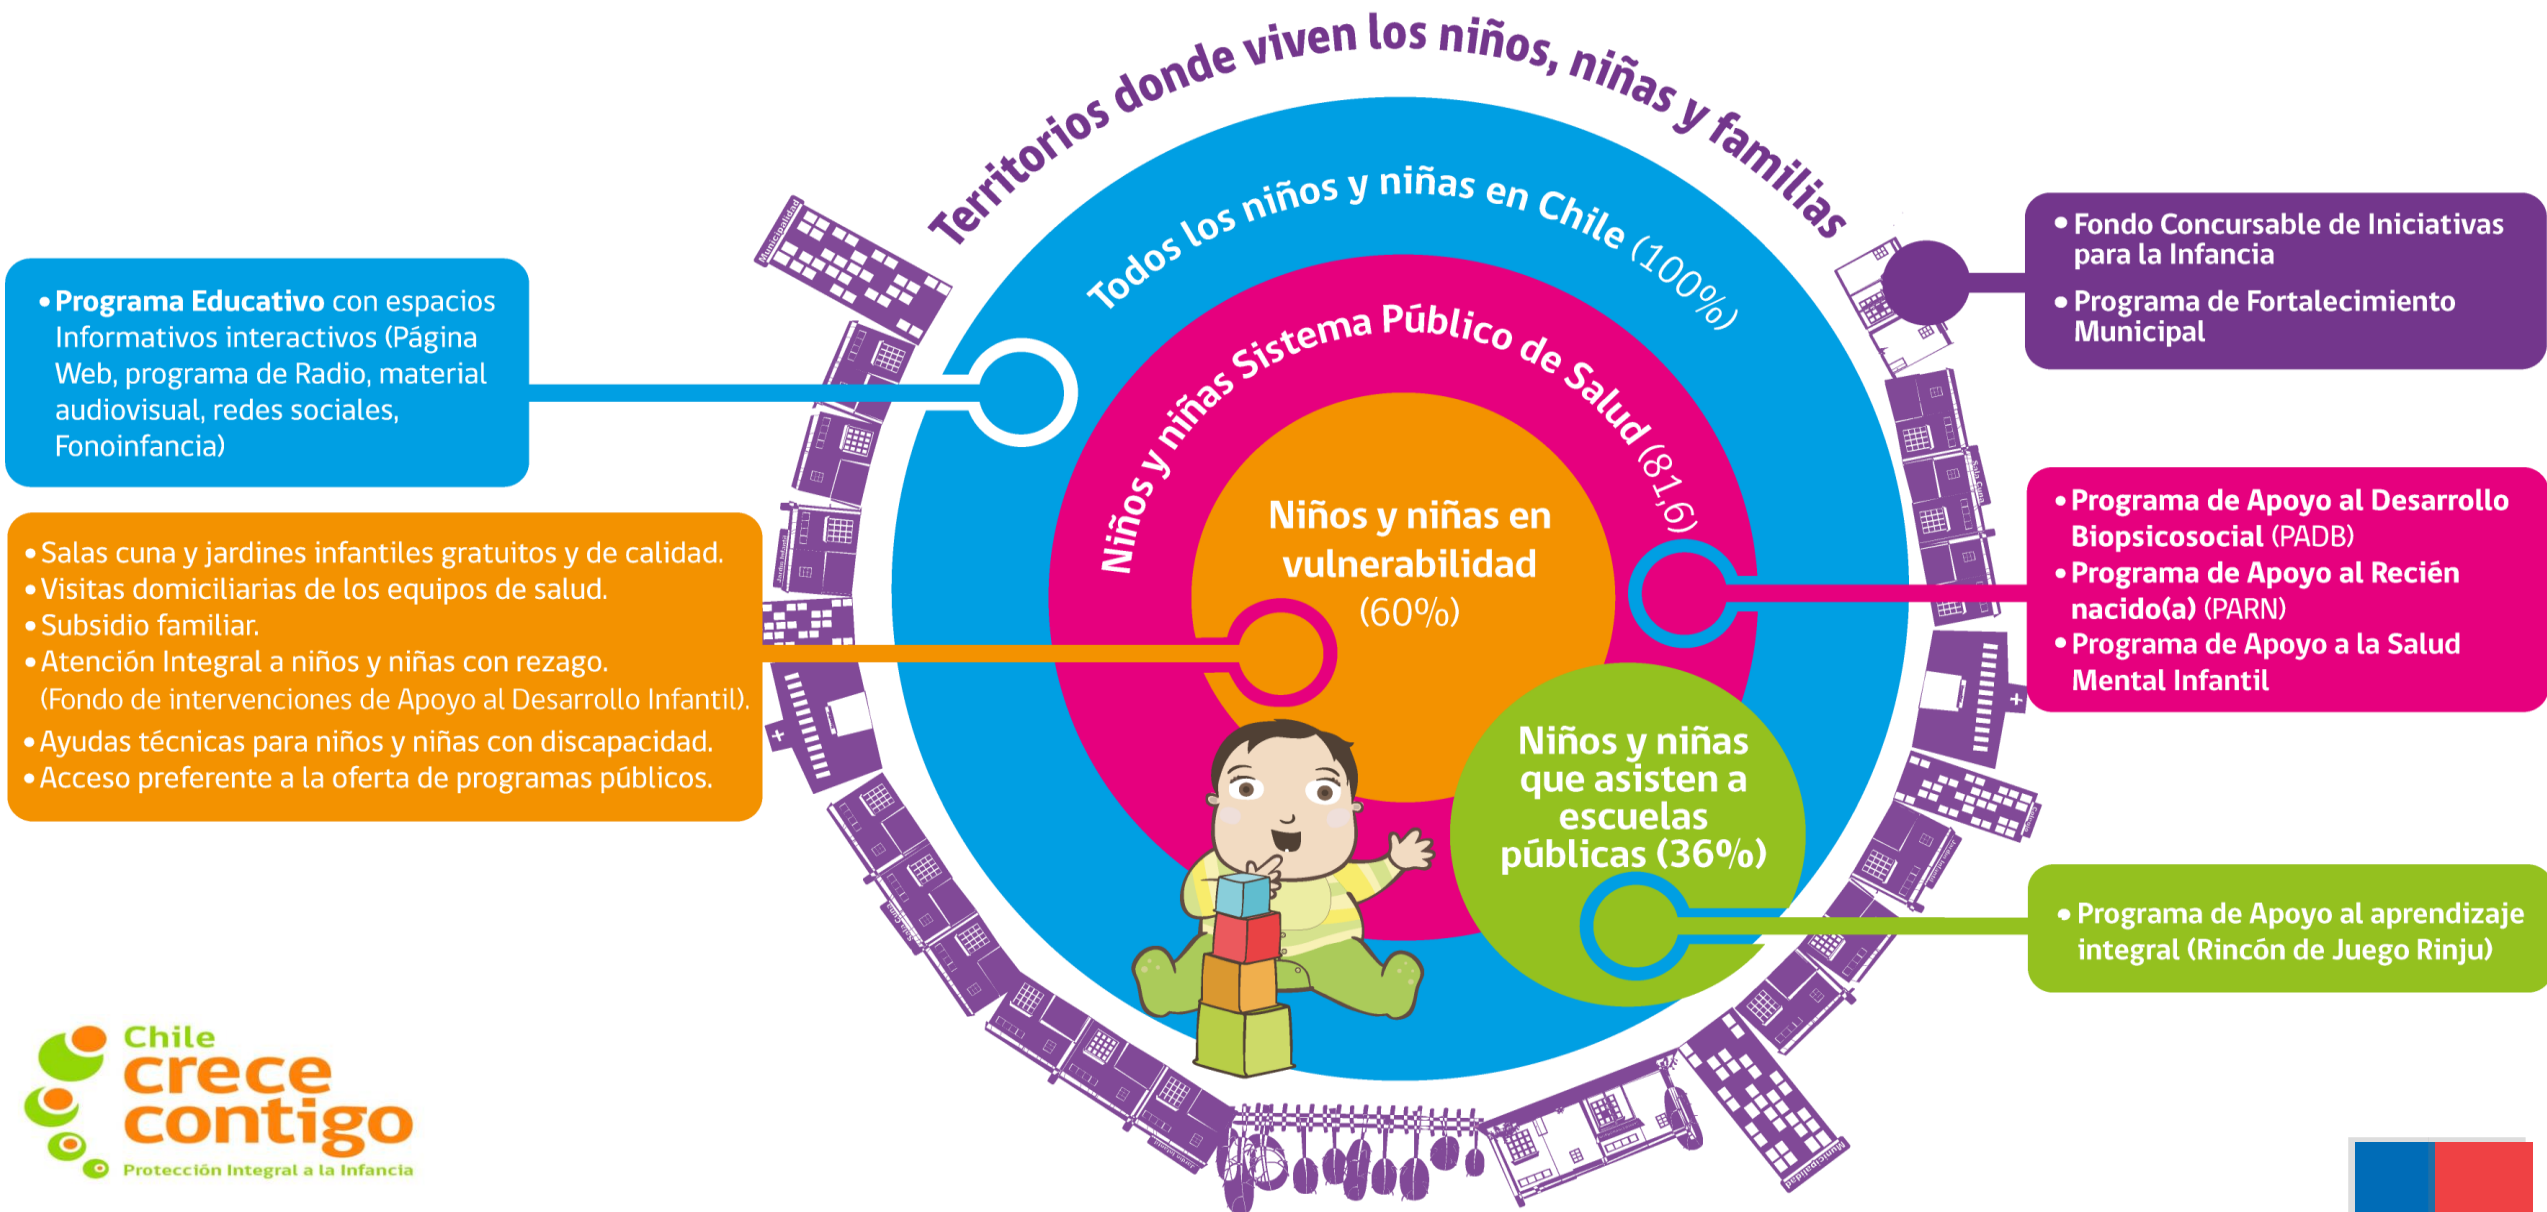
Territorios donde viven los niños, niñas y familias

Todos los niños y niñas en Chile (100%)

Niños y niñas Sistema Público de Salud (81,6)

Niños y niñas en vulnerabilidad (60%)

Niños y niñas que asisten a escuelas públicas (36%)

• Programa Educativo con espacios Informativos interactivos (Página Web, programa de Radio, material audiovisual, redes sociales, Fonoinfancia)

• Salas cuna y jardines infantiles gratuitos y de calidad.
• Visitas domiciliarias de los equipos de salud.
• Subsidio familiar.
• Atención Integral a niños y niñas con rezago. (Fondo de intervenciones de Apoyo al Desarrollo Infantil).
• Ayudas técnicas para niños y niñas con discapacidad.
• Acceso preferente a la oferta de programas públicos.

• Fondo Concursable de Iniciativas para la Infancia
• Programa de Fortalecimiento Municipal

• Programa de Apoyo al Desarrollo Biopsicosocial (PADB)
• Programa de Apoyo al Recién nacido(a) (PARN)
• Programa de Apoyo a la Salud Mental Infantil

• Programa de Apoyo al aprendizaje integral (Rincón de Juego Rinju)

Municipalidad

Chile crece contigo
Protección Integral a la Infancia